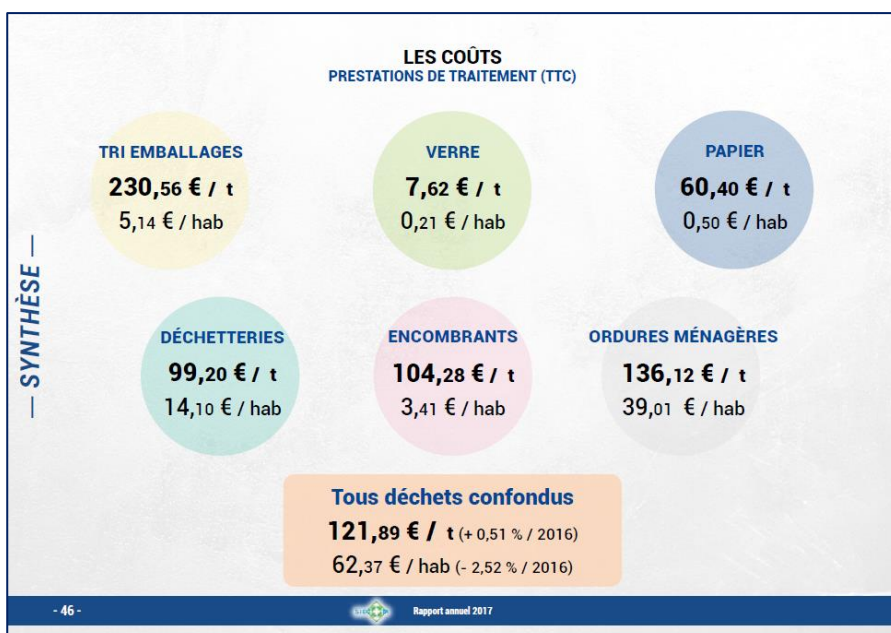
LES COÛTS
PRESTATIONS DE TRAITEMENT (TTC)

— SYNTHÈSE —

TRI EMBALLAGES
230,56 € / t
5,14 € / hab

VERRE
7,62 € / t
0,21 € / hab

PAPIER
60,40 € / t
0,50 € / hab

DÉCHETTERIES
99,20 € / t
14,10 € / hab

ENCOMBRANTS
104,28 € / t
3,41 € / hab

ORDURES MÉNAGÈRES
136,12 € / t
39,01 € / hab

Tous déchets confondus
121,89 € / t (+ 0,51 % / 2016)
62,37 € / hab (- 2,52 % / 2016)

- 46 -
Rapport annuel 2017